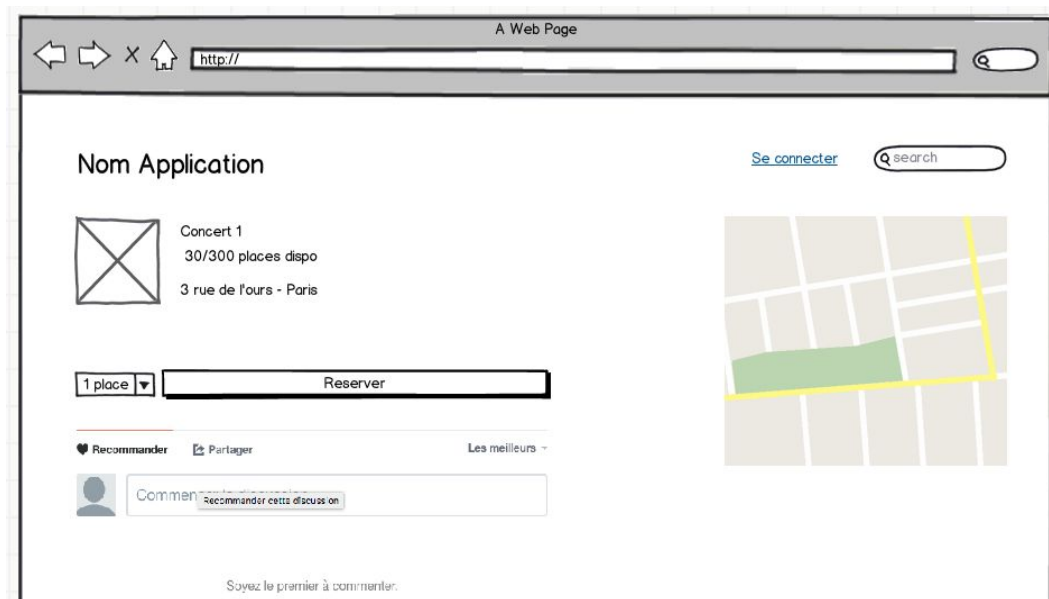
A Web Page

http://

Nom Application

Se connecter

search

Concert 1

30/300 places dispo

3 rue de l'ours - Paris

1 place

Reserver

Recommander

Partager

Les meilleurs

Commen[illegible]

Recommander cette discussion

Soyez le premier à commenter.